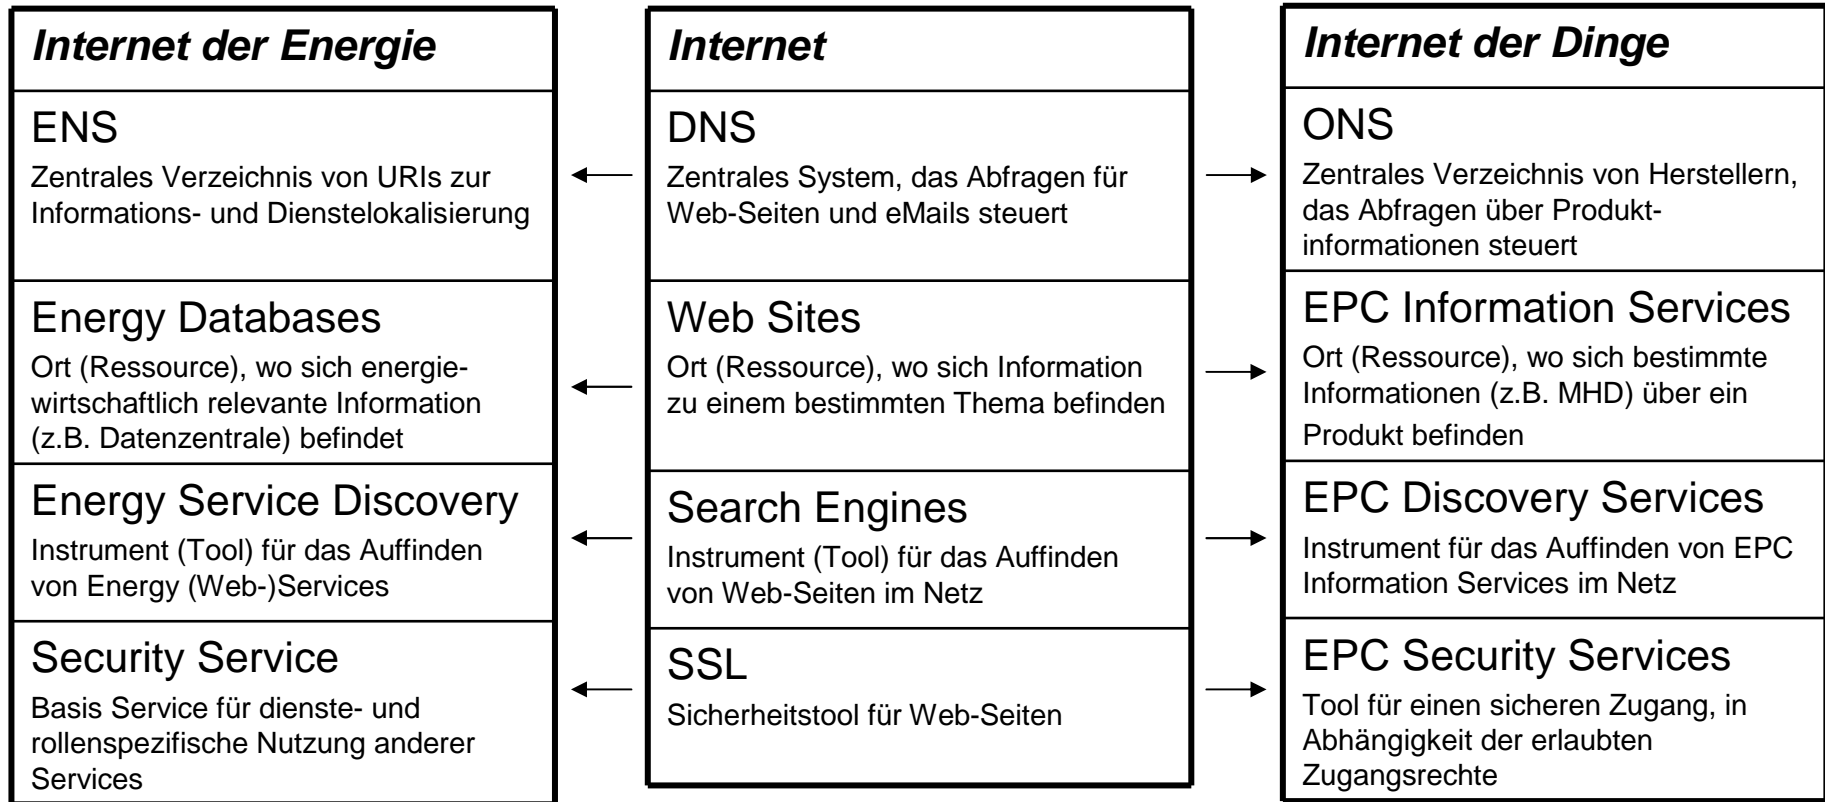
Internet der Energie

ENS

Zentrales Verzeichnis von URIs zur Informations- und Dienstelokalisierung

Energy Databases

Ort (Ressource), wo sich energiewirtschaftlich relevante Information (z.B. Datenzentrale) befindet

Energy Service Discovery

Instrument (Tool) für das Auffinden von Energy (Web-)Services

Security Service

Basis Service für dienste- und rollenspezifische Nutzung anderer Services

Internet

DNS

Zentrales System, das Abfragen für Web-Seiten und eMails steuert

Web Sites

Ort (Ressource), wo sich Information zu einem bestimmten Thema befinden

Search Engines

Instrument (Tool) für das Auffinden von Web-Seiten im Netz

SSL

Sicherheitstool für Web-Seiten

Internet der Dinge

ONS

Zentrales Verzeichnis von Herstellern, das Abfragen über Produktinformationen steuert

EPC Information Services

Ort (Ressource), wo sich bestimmte Informationen (z.B. MHD) über ein Produkt befinden

EPC Discovery Services

Instrument für das Auffinden von EPC Information Services im Netz

EPC Security Services

Tool für einen sicheren Zugang, in Abhängigkeit der erlaubten Zugangsrechte